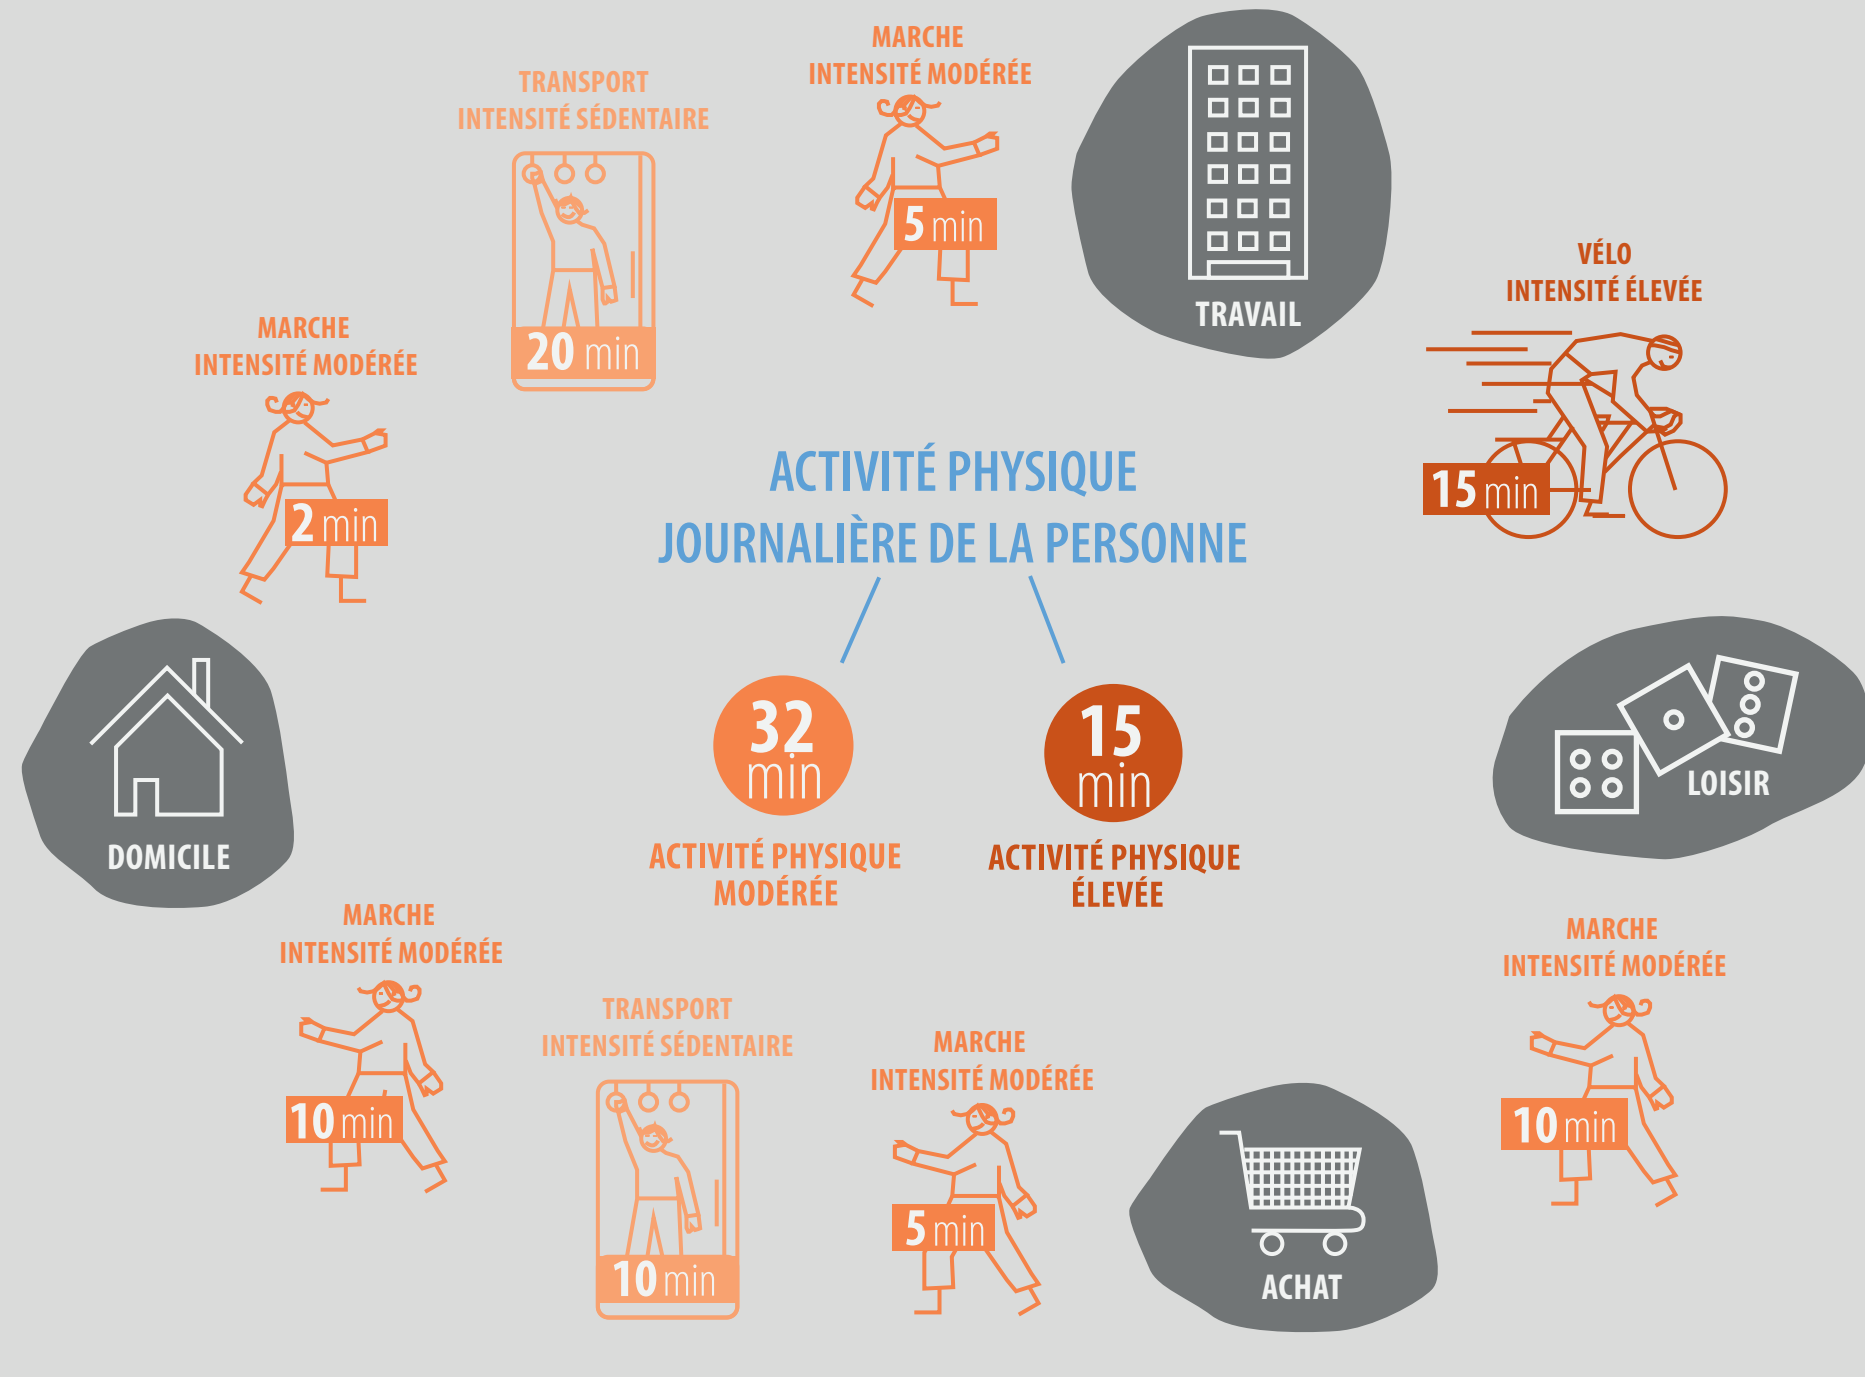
TRANSPORT
INTENSITÉ SÉDENTAIRE

20 min

MARCHE
INTENSITÉ MODÉRÉE

5 min

TRAVAIL

VÉLO
INTENSITÉ ÉLEVÉE

15 min

MARCHE
INTENSITÉ MODÉRÉE

2 min

ACTIVITÉ PHYSIQUE
JOURNALIÈRE DE LA PERSONNE

DOMICILE

32 min
ACTIVITÉ PHYSIQUE MODÉRÉE

15 min
ACTIVITÉ PHYSIQUE ÉLEVÉE

LOISIR

MARCHE
INTENSITÉ MODÉRÉE

10 min

TRANSPORT
INTENSITÉ SÉDENTAIRE

10 min

MARCHE
INTENSITÉ MODÉRÉE

5 min

ACHAT

MARCHE
INTENSITÉ MODÉRÉE

10 min